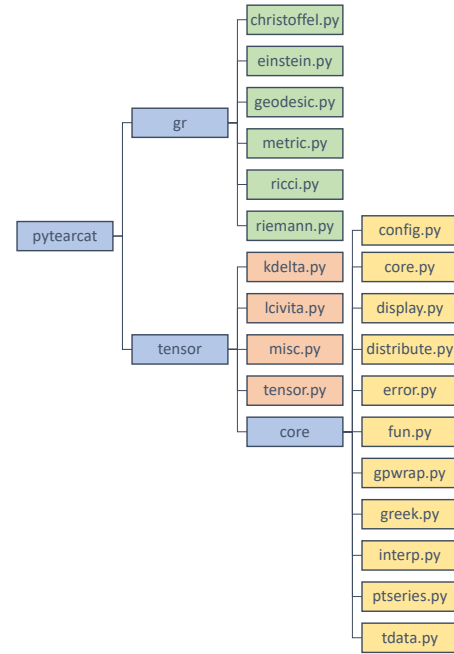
pytearcat

gr

christoffel.py

einstein.py

geodesic.py

metric.py

ricci.py

riemann.py

tensor

kdelta.py

lcivita.py

misc.py

tensor.py

core

config.py

core.py

display.py

distribute.py

error.py

fun.py

gpwrap.py

greek.py

interp.py

ptseries.py

tdata.py